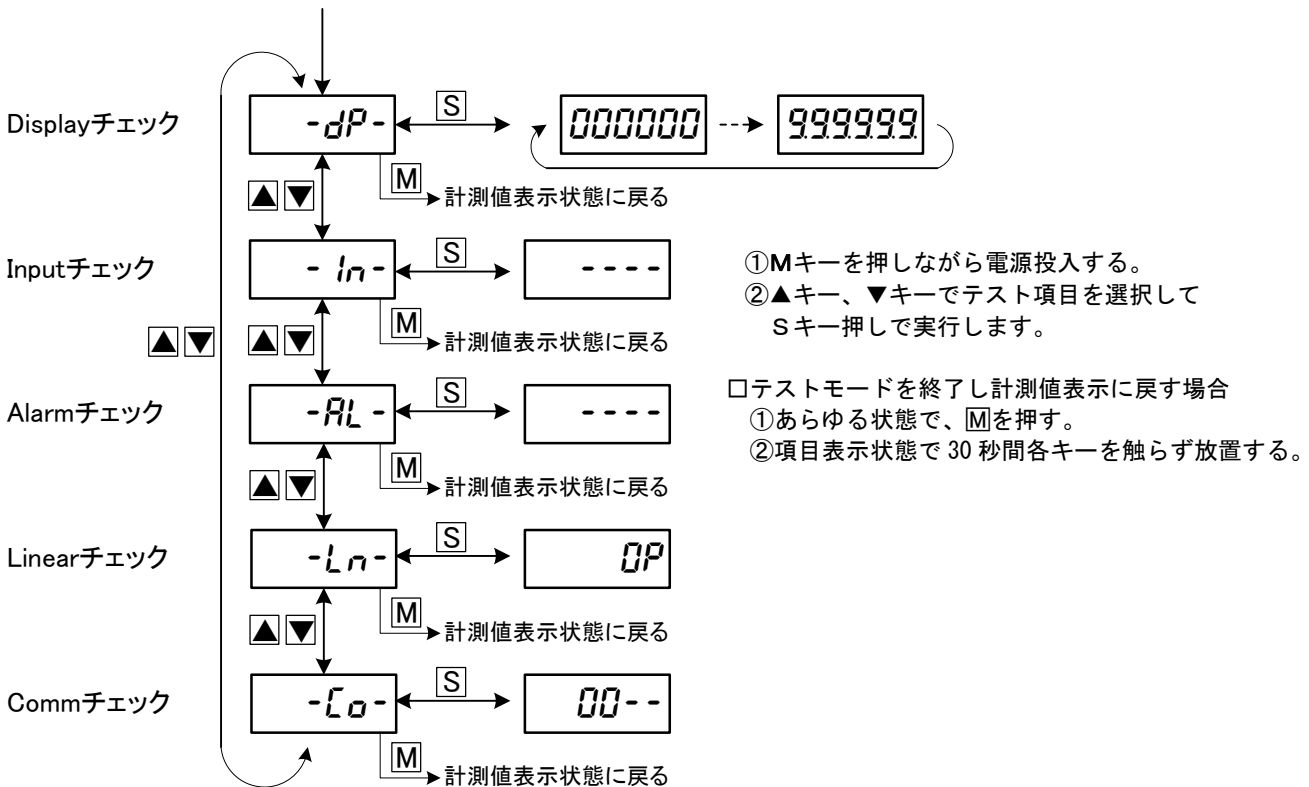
Displayチェック

-dP-

S

000000

9.9.9.9.9.9.

M 計測値表示状態に戻る

▲▼

Inputチェック

- In -

S

----

M 計測値表示状態に戻る

▲▼

▲▼

Alarmチェック

-AL-

S

----

M 計測値表示状態に戻る

▲▼

Linearチェック

-Ln-

S

0P

M 計測値表示状態に戻る

▲▼

Commチェック

-Co-

S

00--

M 計測値表示状態に戻る

①Mキーを押しながら電源投入する。
②▲キー、▼キーでテスト項目を選択して Sキー押しで実行します。

□テストモードを終了し計測値表示に戻す場合
①あらゆる状態で、Mを押す。
②項目表示状態で 30 秒間各キーを触らず放置する。